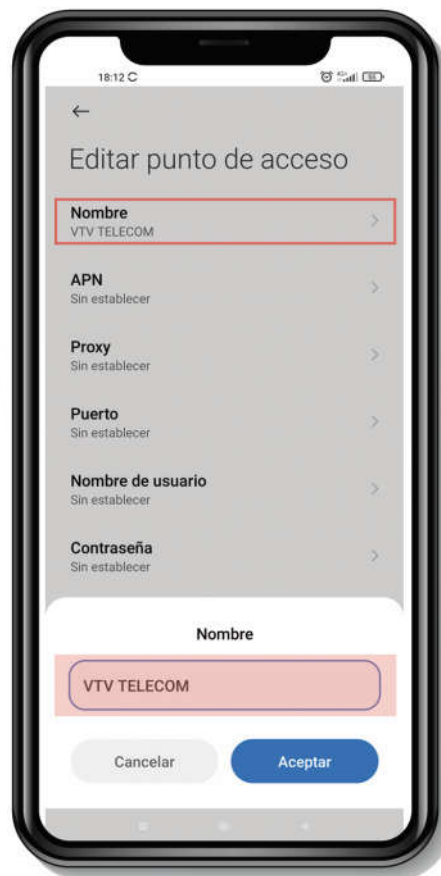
18:12

←

Editar punto de acceso

Nombre
VTV TELECOM

APN
Sin establecer

Proxy
Sin establecer

Puerto
Sin establecer

Nombre de usuario
Sin establecer

Contraseña
Sin establecer

Nombre

VTV TELECOM

Cancelar

Aceptar